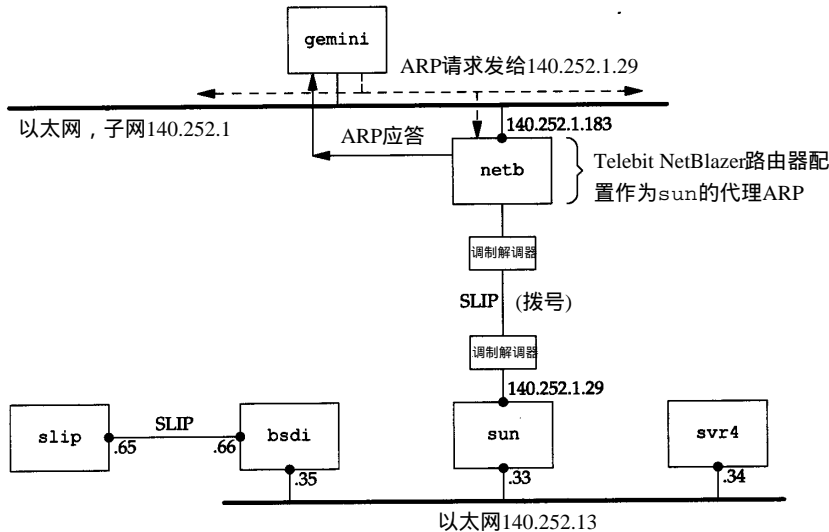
gemini

ARP请求发给140.252.1.29

以太网，子网140.252.1

ARP应答

140.252.1.183

netb

Telebit NetBlazer路由器配置作为sun的代理ARP

调制解调器

SLIP（拨号）

调制解调器

140.252.1.29

slip

.65

SLIP

.66

bsdi

.35

sun

.33

svr4

.34

以太网140.252.13